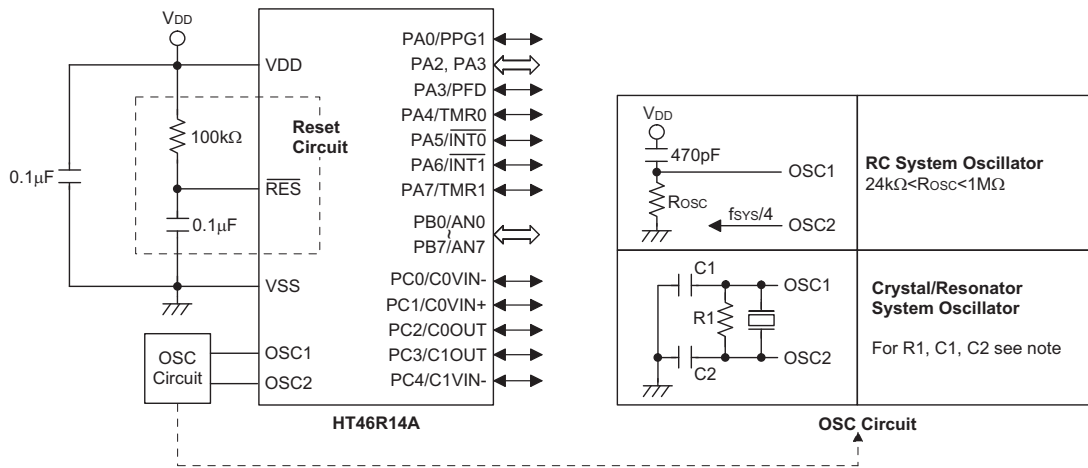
$V_{DD}$
VDD
100k$\Omega$
Reset Circuit
0.1$\mu$F
$\overline{RES}$
0.1$\mu$F
VSS
OSC Circuit
OSC1
OSC2
PA0/PPG1
PA2, PA3
PA3/PFD
PA4/TMR0
PA5/$\overline{INT0}$
PA6/$\overline{INT1}$
PA7/TMR1
PB0/AN0
~
PB7/AN7
PC0/C0VIN-
PC1/C0VIN+
PC2/C0OUT
PC3/C1OUT
PC4/C1VIN-
HT46R14A

$V_{DD}$
470pF
OSC1
$R_{OSC}$
$f_{SYS}/4$
OSC2
RC System Oscillator
24k$\Omega$<$R_{OSC}$<1M$\Omega$
C1
OSC1
R1
C2
OSC2
Crystal/Resonator System Oscillator
For R1, C1, C2 see note
OSC Circuit